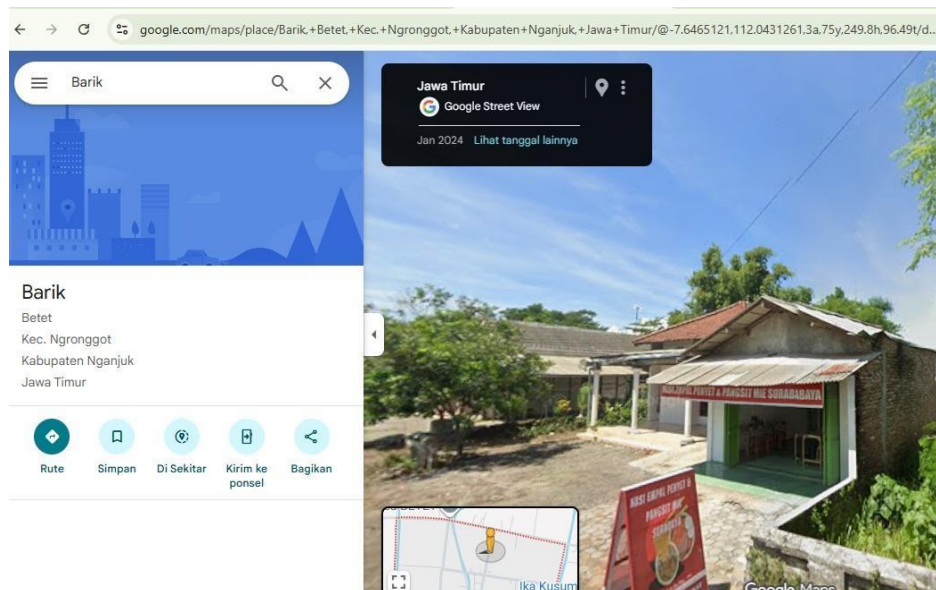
google.com/maps/place/Barik,+Betet,+Kec.+Ngronggot,+Kabupaten+Nganjuk,+Jawa+Timur/@-7.6465121,112.0431261,3a,75y,249.8h,96.49t/d...

Barik

Barik
Betet
Kec. Ngronggot
Kabupaten Nganjuk
Jawa Timur

Rute
Simpan
Di Sekitar
Kirim ke ponsel
Bagikan

Jawa Timur
Google Street View
Jan 2024 Lihat tanggal lainnya

NASI EMPAL PENYET & PANGSIT MIE SURABAYA

NASI EMPAL PENYET & PANGSIT MIE SURABAYA

Ika Kusum

Google Maps